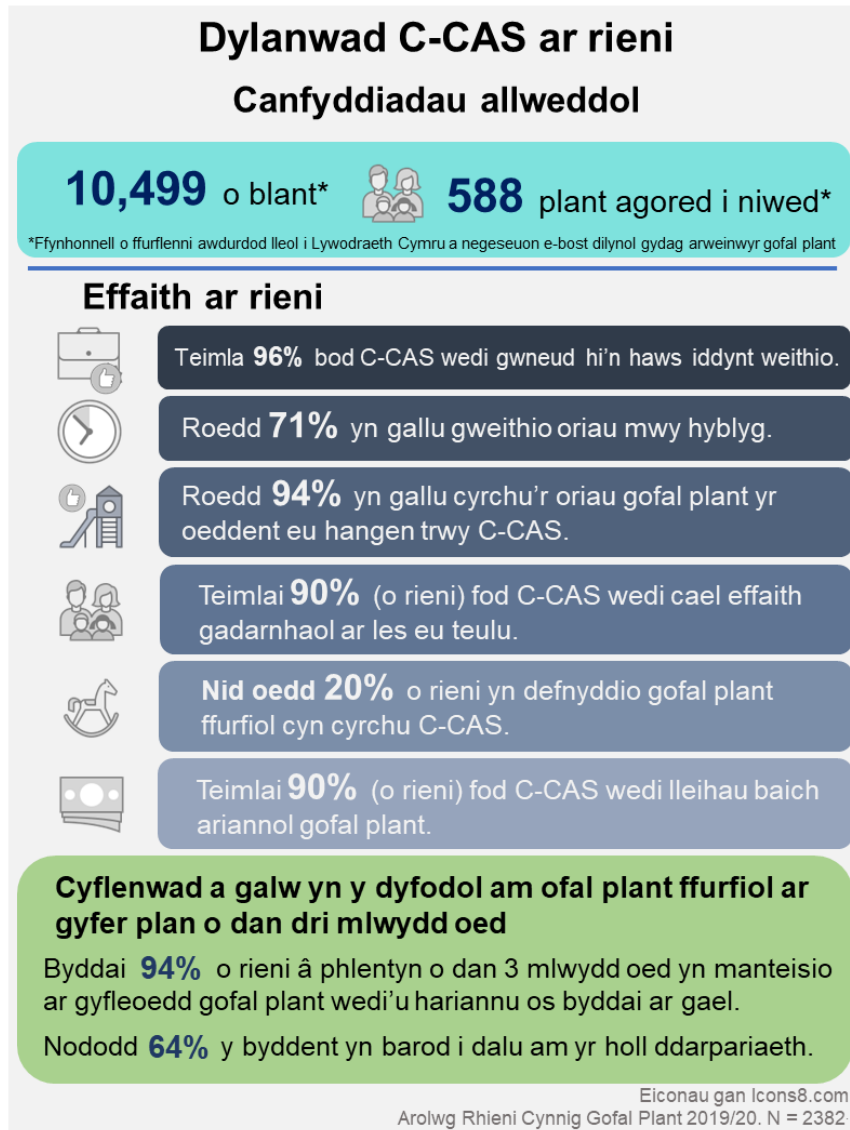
Dylanwad C-CAS ar rieni

Canfyddiadau allweddol

10,499 o blant*

588 plant agored i niwed*

*Ffynhonnell o ffurflenni awdurdod lleol i Lywodraeth Cymru a negeseuon e-bost dilynol gydag arweinwyr gofal plant

Effaith ar rieni

Teimla 96% bod C-CAS wedi gwneud hi'n haws iddynt weithio.

Roedd 71% yn gallu gweithio oriau mwy hyblyg.

Roedd 94% yn gallu cyrchu'r oriau gofal plant yr oeddent eu hangen trwy C-CAS.

Teimlai 90% (o rieni) fod C-CAS wedi cael effaith gadarnhaol ar les eu teulu.

Nid oedd 20% o rieni yn defnyddio gofal plant ffurfiol cyn cyrchu C-CAS.

Teimlai 90% (o rieni) fod C-CAS wedi lleihau baich ariannol gofal plant.

Cyflenwad a galw yn y dyfodol am ofal plant ffurfiol ar gyfer plan o dan dri mlwydd oed

Byddai 94% o rieni â phlentyn o dan 3 mlwydd oed yn manteisio ar gyfleoedd gofal plant wedi'u hariannu os byddai ar gael.

Nododd 64% y byddent yn barod i dalu am yr holl ddarpariaeth.

Eiconau gan Icons8.com
Arolwg Rhieni Cynnig Gofal Plant 2019/20. N = 2382